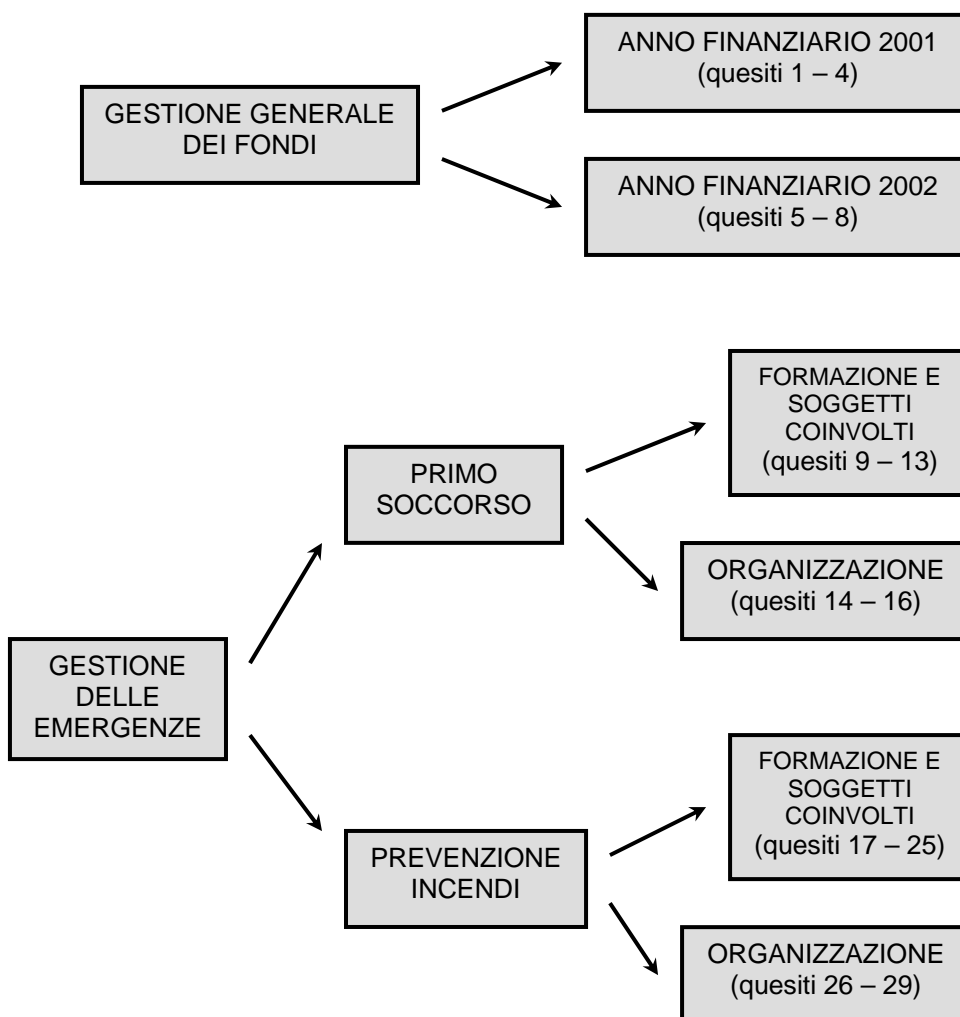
GESTIONE GENERALE DEI FONDI

ANNO FINANZIARIO 2001
(quesiti 1 – 4)

ANNO FINANZIARIO 2002
(quesiti 5 – 8)

GESTIONE DELLE EMERGENZE

PRIMO SOCCORSO

FORMAZIONE E SOGGETTI COINVOLTI
(quesiti 9 – 13)

ORGANIZZAZIONE
(quesiti 14 – 16)

PREVENZIONE INCENDI

FORMAZIONE E SOGGETTI COINVOLTI
(quesiti 17 – 25)

ORGANIZZAZIONE
(quesiti 26 – 29)